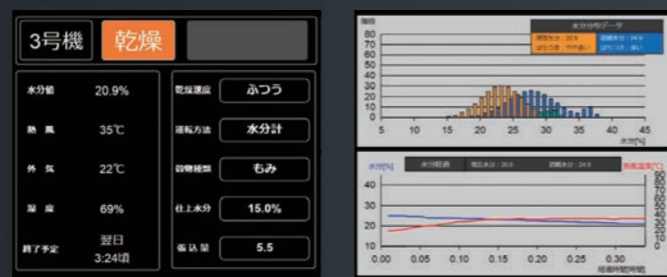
3号機 乾燥

水分値 20.9%
熱風 35℃
外気 22℃
湿度 69%
終了予定 翌日 3:24頃

乾燥速度 ふつう
運転方法 水分計
穀物種類 もみ
仕上水分 15.0%
張込量 5.5

個数
80
70
60
50
40
30
20
10
0
水分分布データ
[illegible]
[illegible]
5 10 15 20 25 30 35 40 45
水分[%]

水分[%]
水分経過
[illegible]
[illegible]
熱風温度[℃]
0.00 0.05 0.10 0.15 0.20 0.25 0.30
経過時間[時間]